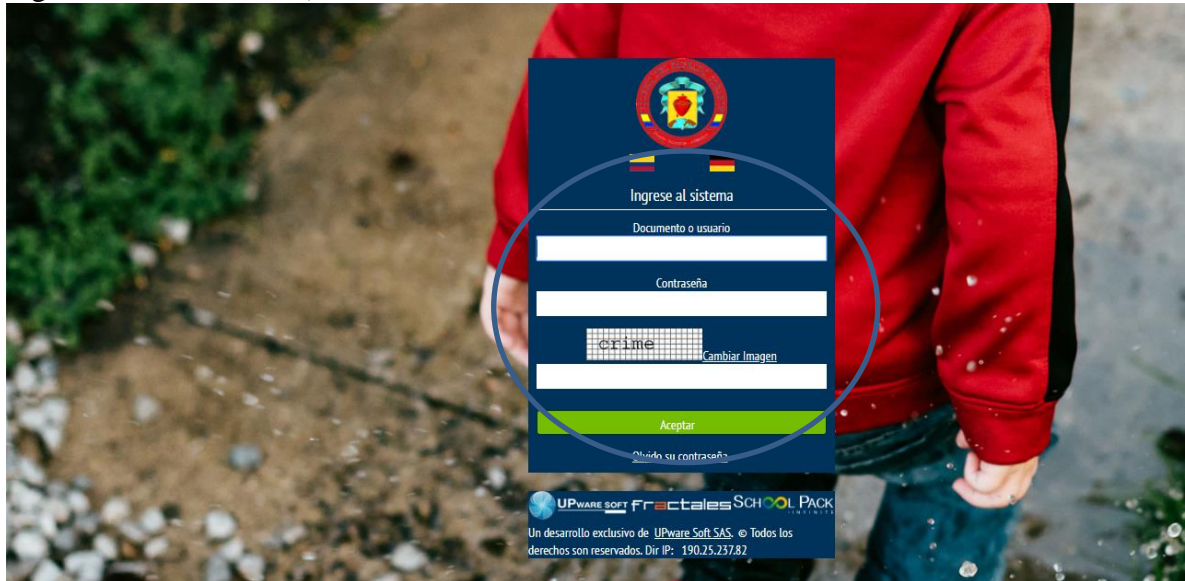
Ingrese al sistema

Documento o usuario

Contraseña

crime Cambiar Imagen

Aceptar

Olvido su contraseña

UPware soft fractales SCHOOL PACK

Un desarrollo exclusivo de UPware Soft SAS. © Todos los derechos son reservados. Dir IP: 190.25.237.82